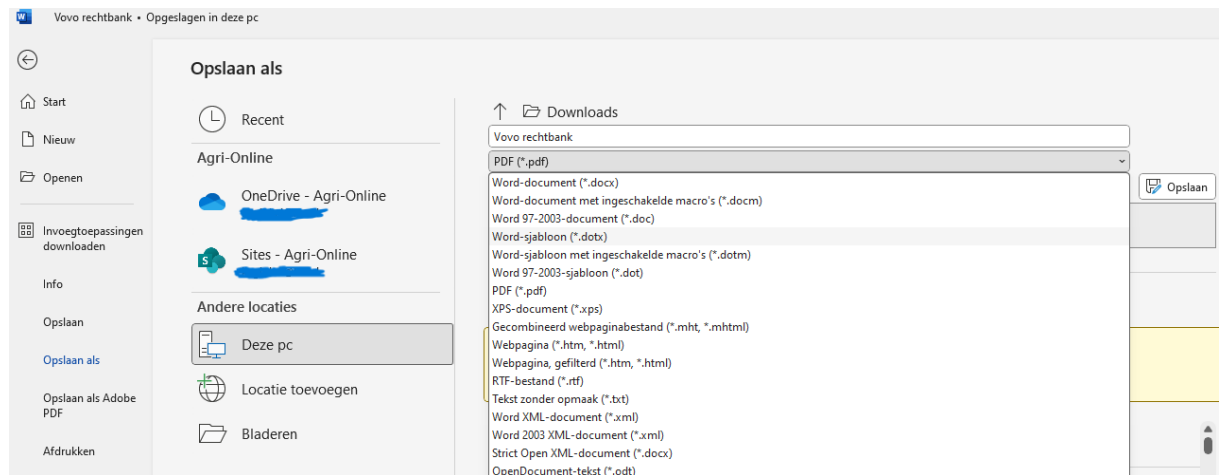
Vovo rechtbank • Opgeslagen in deze pc

Start
Nieuw
Openen
Invoegtoepassingen downloaden
Info
Opslaan
Opslaan als
Opslaan als Adobe PDF
Afdrukken

Opslaan als

Recent
Agri-Online
OneDrive - Agri-Online
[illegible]
Sites - Agri-Online
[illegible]
Andere locaties
Deze pc
Locatie toevoegen
Bladeren

Downloads
Vovo rechtbank
PDF (*.pdf)
Opslaan
Word-document (*.docx)
Word-document met ingeschakelde macro's (*.docm)
Word 97-2003-document (*.doc)
Word-sjabloon (*.dotx)
Word-sjabloon met ingeschakelde macro's (*.dotm)
Word 97-2003-sjabloon (*.dot)
PDF (*.pdf)
XPS-document (*.xps)
Gecombineerd webpaginabestand (*.mht, *.mhtml)
Webpagina (*.htm, *.html)
Webpagina, gefilterd (*.htm, *.html)
RTF-bestand (*.rtf)
Tekst zonder opmaak (*.txt)
Word XML-document (*.xml)
Word 2003 XML-document (*.xml)
Strict Open XML-document (*.docx)
OpenDocument-tekst (*.odt)